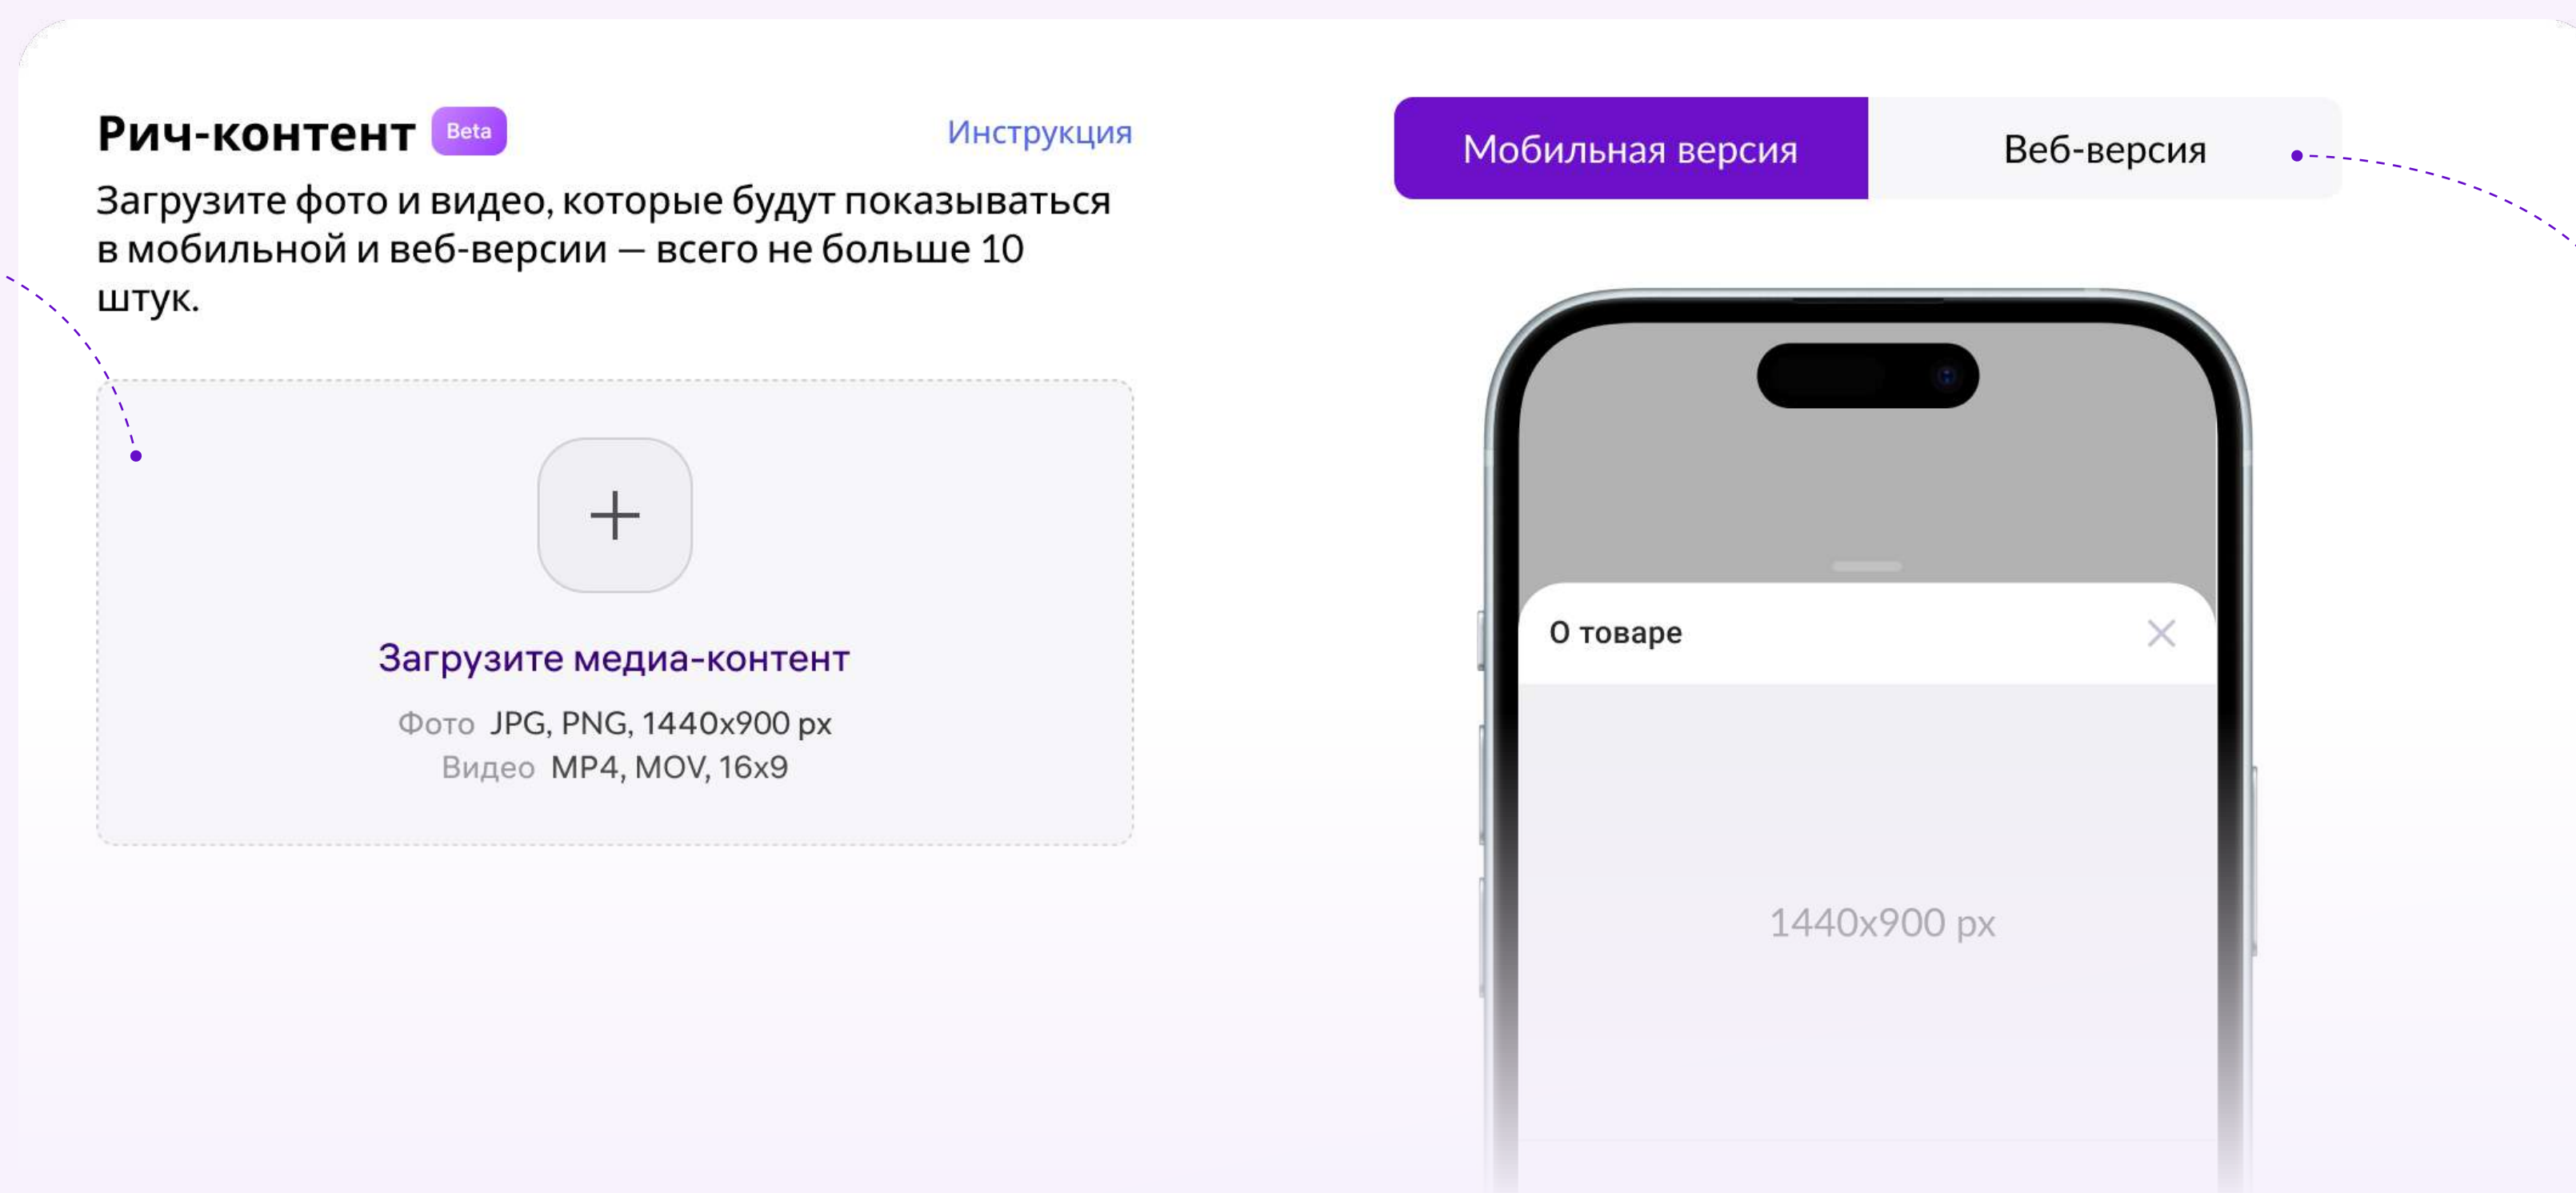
Рич-контент Beta

Инструкция

Загрузите фото и видео, которые будут показываться в мобильной и веб-версии — всего не больше 10 штук.

+

Загрузите медиа-контент

Фото JPG, PNG, 1440x900 px
Видео MP4, MOV, 16x9

Мобильная версия

Веб-версия

О товаре

1440x900 px